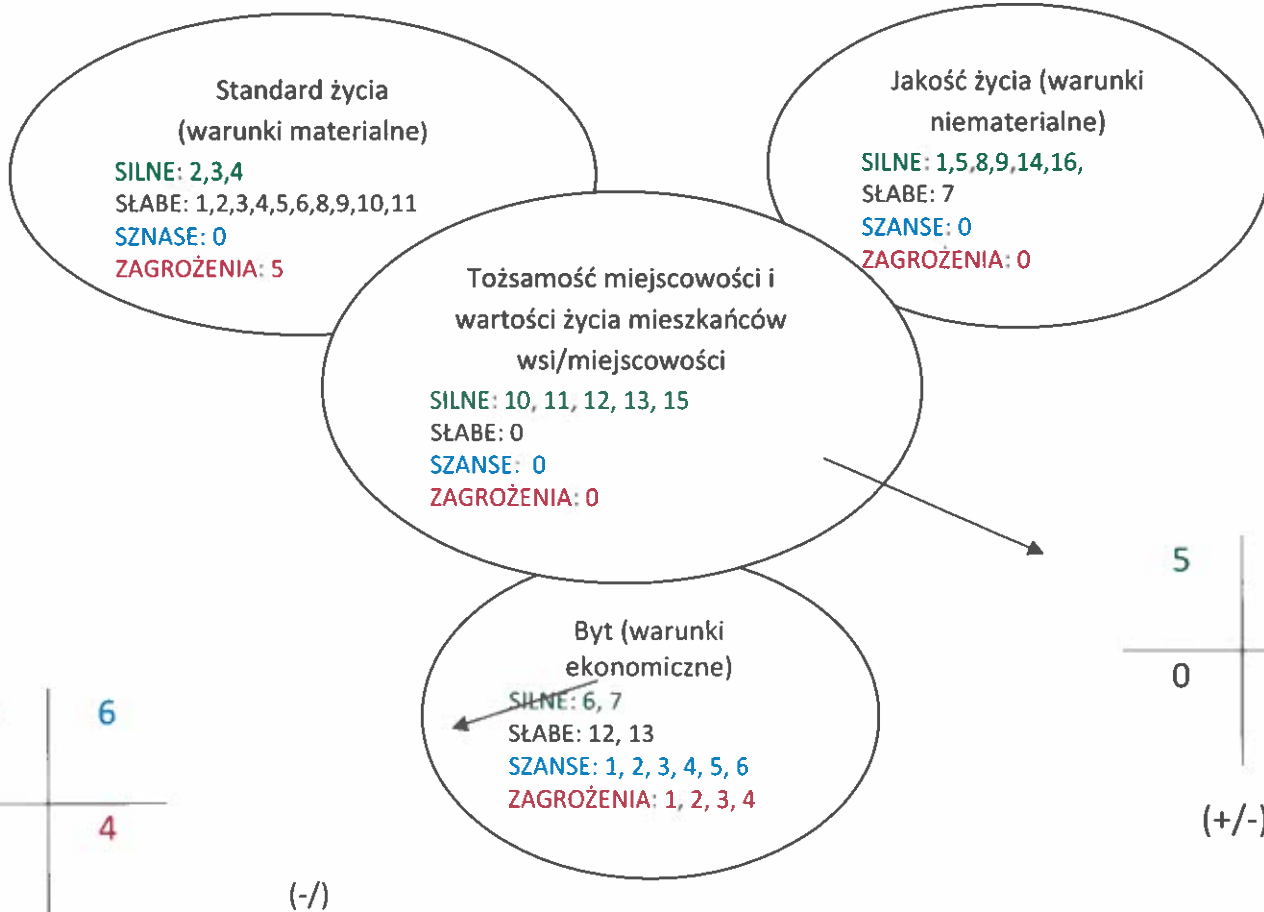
Standard życia (warunki materialne)
SILNE: 2,3,4
SŁABE: 1,2,3,4,5,6,8,9,10,11
SZNASE: 0
ZAGROŻENIA: 5

Jakość życia (warunki niematerialne)
SILNE: 1,5,8,9,14,16,
SŁABE: 7
SZANSE: 0
ZAGROŻENIA: 0

Tożsamość miejscowości i wartości życia mieszkańców wsi/miejscowości
SILNE: 10, 11, 12, 13, 15
SŁABE: 0
SZANSE: 0
ZAGROŻENIA: 0

Byt (warunki ekonomiczne)
SILNE: 6, 7
SŁABE: 12, 13
SZANSE: 1, 2, 3, 4, 5, 6
ZAGROŻENIA: 1, 2, 3, 4

5
0
(+/-)

6
4
(-/)